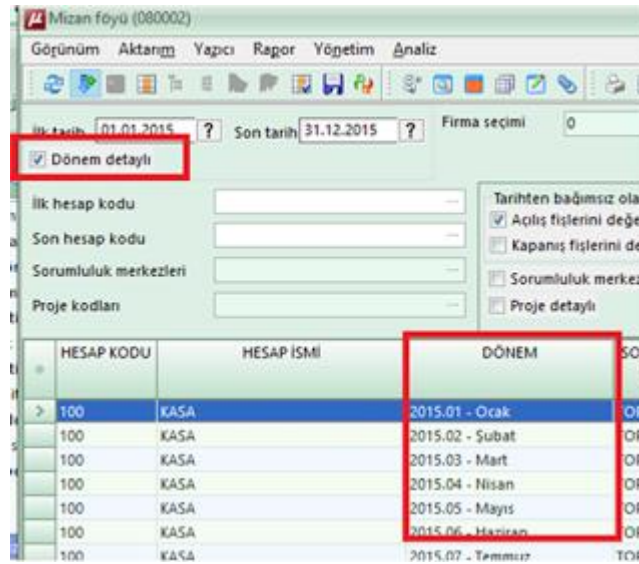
Mizan föyü (080002)

Görünüm Aktarım Yazıcı Rapor Yönetim Analiz

İlk tarih 01.01.2015 ? Son tarih 31.12.2015 ? Firma seçimi 0

Dönem detaylı

İlk hesap kodu

Son hesap kodu

Sorumluluk merkezleri

Proje kodları

Tarihten bağımsız ola
Açılış fişlerini değe
Kapanış fişlerini de
Sorumluluk merkez
Proje detaylı

| HESAP KODU | HESAP İSMİ | DÖNEM | SO |
|---|---|---|---|
| 100 | KASA | 2015.01 - Ocak | TO |
| 100 | KASA | 2015.02 - Şubat | TO |
| 100 | KASA | 2015.03 - Mart | TO |
| 100 | KASA | 2015.04 - Nisan | TO |
| 100 | KASA | 2015.05 - Mayıs | TO |
| 100 | KASA | 2015.06 - Haziran | TO |
| 100 | KASA | 2015.07 - Temmuz | TO |